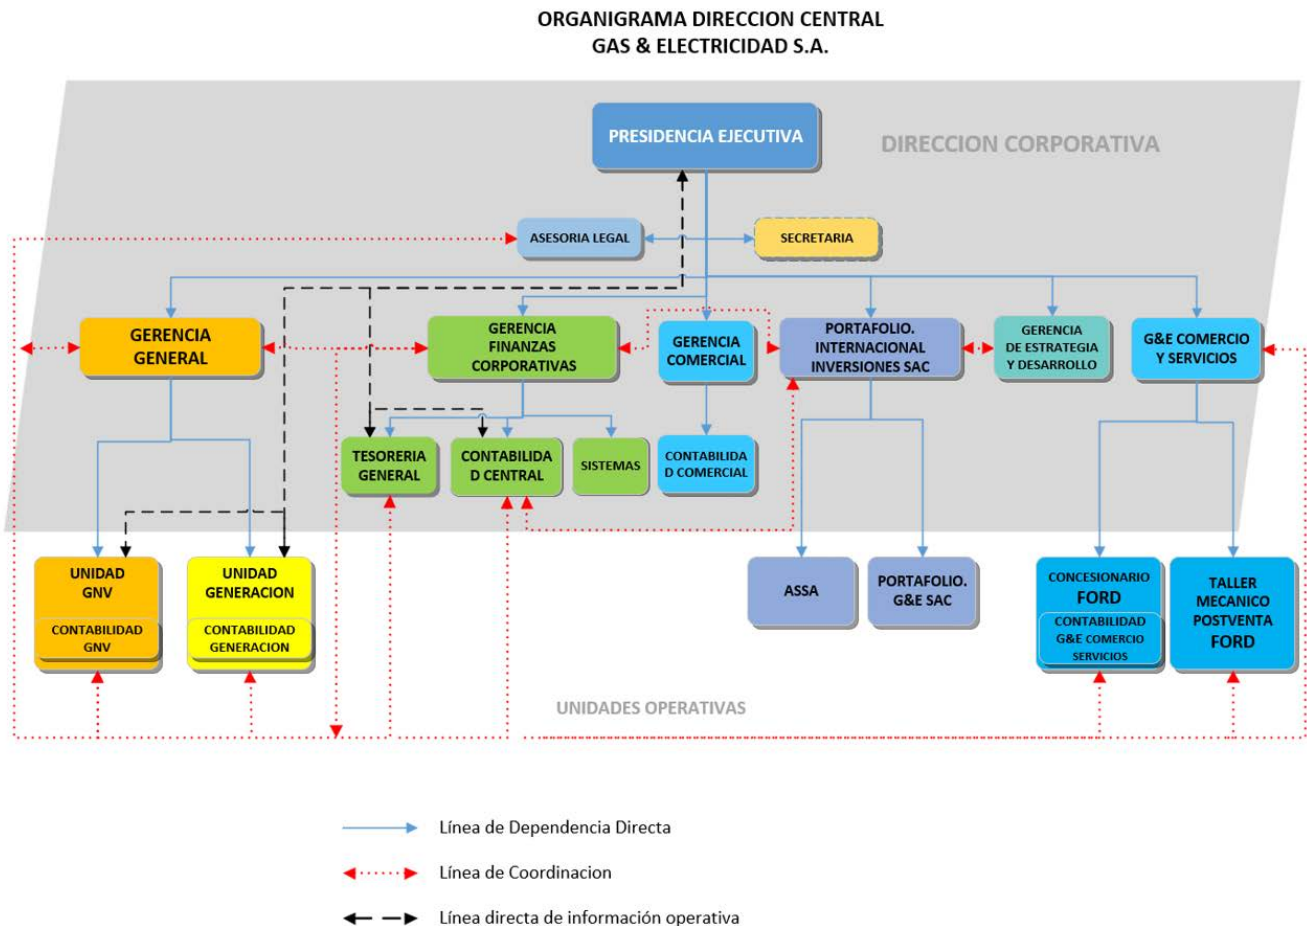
ORGANIGRAMA DIRECCION CENTRAL
GAS & ELECTRICIDAD S.A.

PRESIDENCIA EJECUTIVA

DIRECCION CORPORATIVA

ASESORIA LEGAL

SECRETARIA

GERENCIA GENERAL

GERENCIA FINANZAS CORPORATIVAS

GERENCIA COMERCIAL

PORTAFOLIO. INTERNACIONAL INVERSIONES SAC

GERENCIA DE ESTRATEGIA Y DESARROLLO

G&E COMERCIO Y SERVICIOS

TESORERIA GENERAL

CONTABILIDAD CENTRAL

SISTEMAS

CONTABILIDAD COMERCIAL

UNIDAD GNV

CONTABILIDAD GNV

UNIDAD GENERACION

CONTABILIDAD GENERACION

ASSA

PORTAFOLIO. G&E SAC

CONCESIONARIO FORD

CONTABILIDAD G&E COMERCIO SERVICIOS

TALLER MECANICO POSTVENTA FORD

UNIDADES OPERATIVAS

Línea de Dependencia Directa

Línea de Coordinacion

Línea directa de información operativa